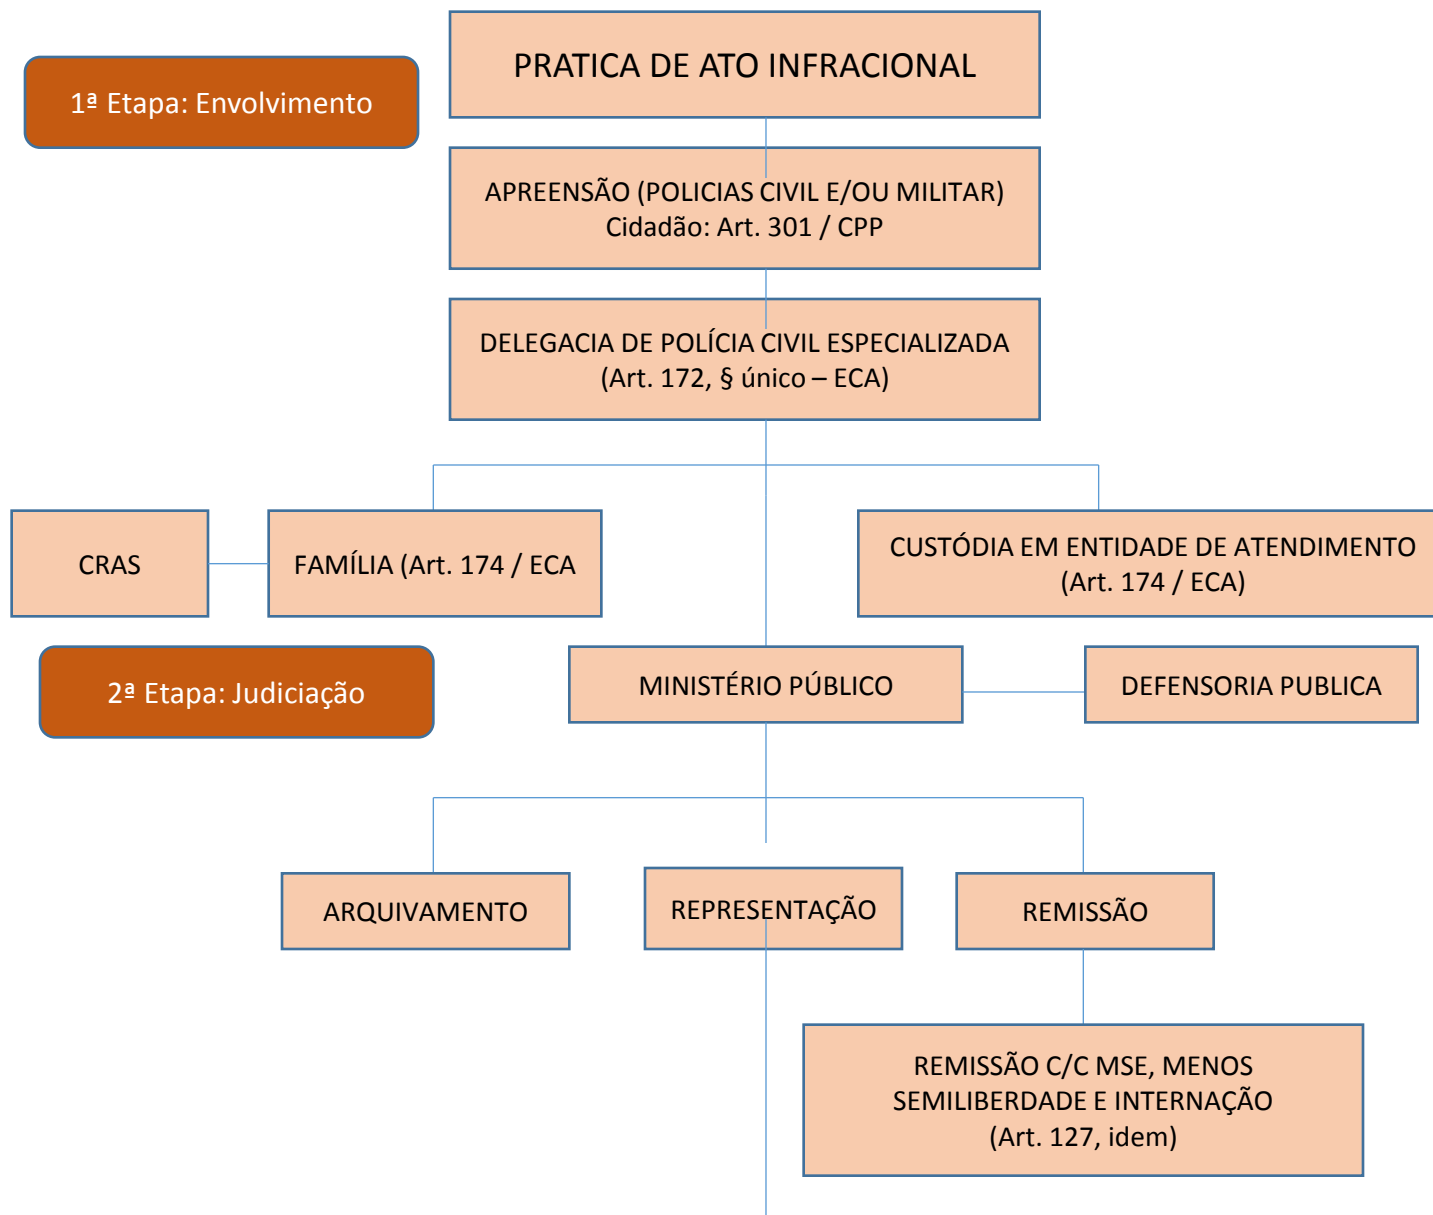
1ª Etapa: Envolvimento

PRATICA DE ATO INFRACIONAL

APREENSÃO (POLICIAS CIVIL E/OU MILITAR)
Cidadão: Art. 301 / CPP

DELEGACIA DE POLÍCIA CIVIL ESPECIALIZADA
(Art. 172, § único – ECA)

CRAS

FAMÍLIA (Art. 174 / ECA

CUSTÓDIA EM ENTIDADE DE ATENDIMENTO
(Art. 174 / ECA)

2ª Etapa: Judiciação

MINISTÉRIO PÚBLICO

DEFENSORIA PUBLICA

ARQUIVAMENTO

REPRESENTAÇÃO

REMISSÃO

REMISSÃO C/C MSE, MENOS SEMILIBERDADE E INTERNAÇÃO
(Art. 127, idem)